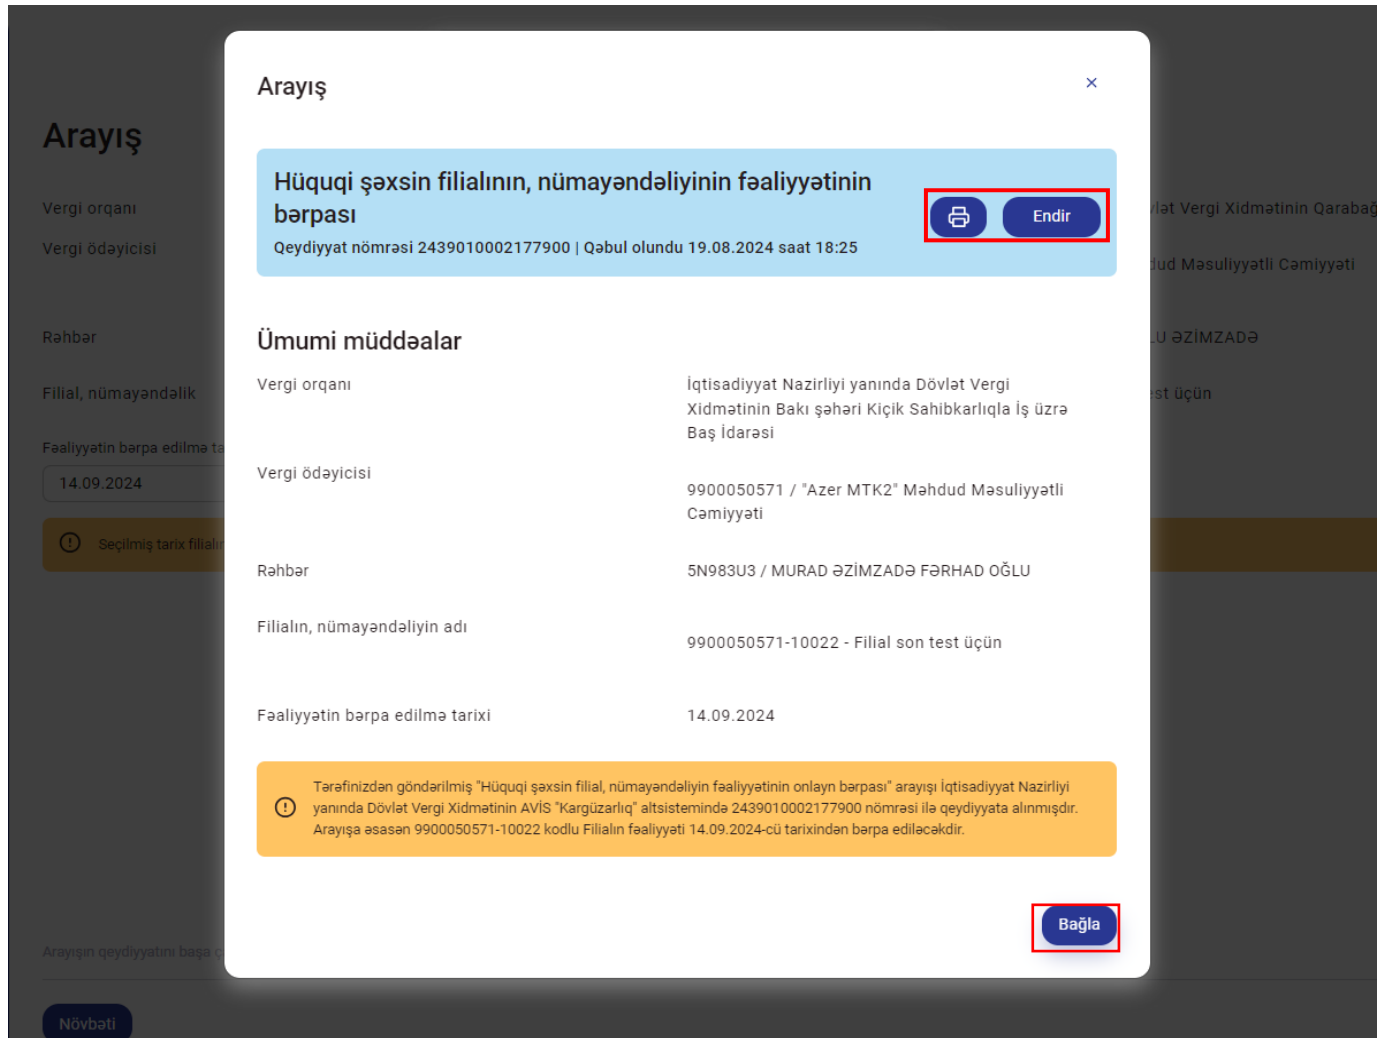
Arayış

Vergi orqanı

Vergi ödəyicisi

Rəhbər

Filial, nümayəndəlik

Fəaliyyətin bərpa edilmə ta

14.09.2024

Seçilmiş tarix filialın

Arayışın qeydiyyatını başa ç

Növbəti

lət Vergi Xidmətinin Qarabağ

dud Məsuliyyətli Cəmiyyəti

LU ƏZİMZADƏ

st üçün

Arayış

×

Hüquqi şəxsin filialının, nümayəndəliyinin fəaliyyətinin bərpası

Qeydiyyat nömrəsi 2439010002177900 | Qəbul olundu 19.08.2024 saat 18:25

Endir

Ümumi müddəalar

| | |
|---|---|
| Vergi orqanı | İqtisadiyyat Nazirliyi yanında Dövlət Vergi Xidmətinin Bakı şəhəri Kiçik Sahibkarlıqla İş üzrə Baş İdarəsi |
| Vergi ödəyicisi | 9900050571 / "Azer MTK2" Məhdud Məsuliyyətli Cəmiyyəti |
| Rəhbər | 5N983U3 / MURAD ƏZİMZADƏ FƏRHAD OĞLU |
| Filialın, nümayəndəliyin adı | 9900050571-10022 - Filial son test üçün |
| Fəaliyyətin bərpa edilmə tarixi | 14.09.2024 |

Tərəfinizdən göndərilmiş "Hüquqi şəxsin filial, nümayəndəliyin fəaliyyətinin onlayn bərpası" arayışı İqtisadiyyat Nazirliyi yanında Dövlət Vergi Xidmətinin AVİS "Kargüzarlıq" altsistemində 2439010002177900 nömrəsi ilə qeydiyyata alınmışdır. Arayışa əsasən 9900050571-10022 kodlu Filialın fəaliyyəti 14.09.2024-cü tarixindən bərpa ediləcəkdir.

Bağla